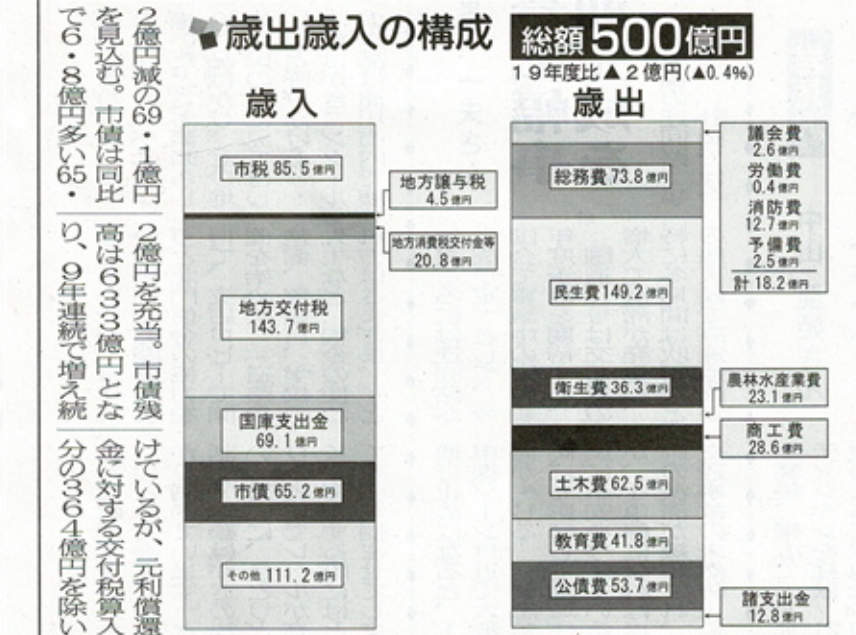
2億円減の69・1億円を見込む。市債は同比で6・8億円多い65・

2億円を充当。市債残高は633億円となり、9年連続で増え続

けているが、元利償還金に対する交付税算入分の364億円を除い

歳出歳入の構成

総額500億円

19年度比▲2億円(▲0.4%)

歳入

市税 85.5億円

地方譲与税 4.5億円

地方消費税交付金等 20.8億円

地方交付税 143.7億円

国庫支出金 69.1億円

市債 65.2億円

その他 111.2億円

歳出

総務費 73.8億円

議会費 2.6億円

労働費 0.4億円

消防費 12.7億円

予備費 2.5億円

計 18.2億円

民生費 149.2億円

衛生費 36.3億円

農林水産業費 23.1億円

商工費 28.6億円

土木費 62.5億円

教育費 41.8億円

公債費 53.7億円

諸支出金 12.8億円